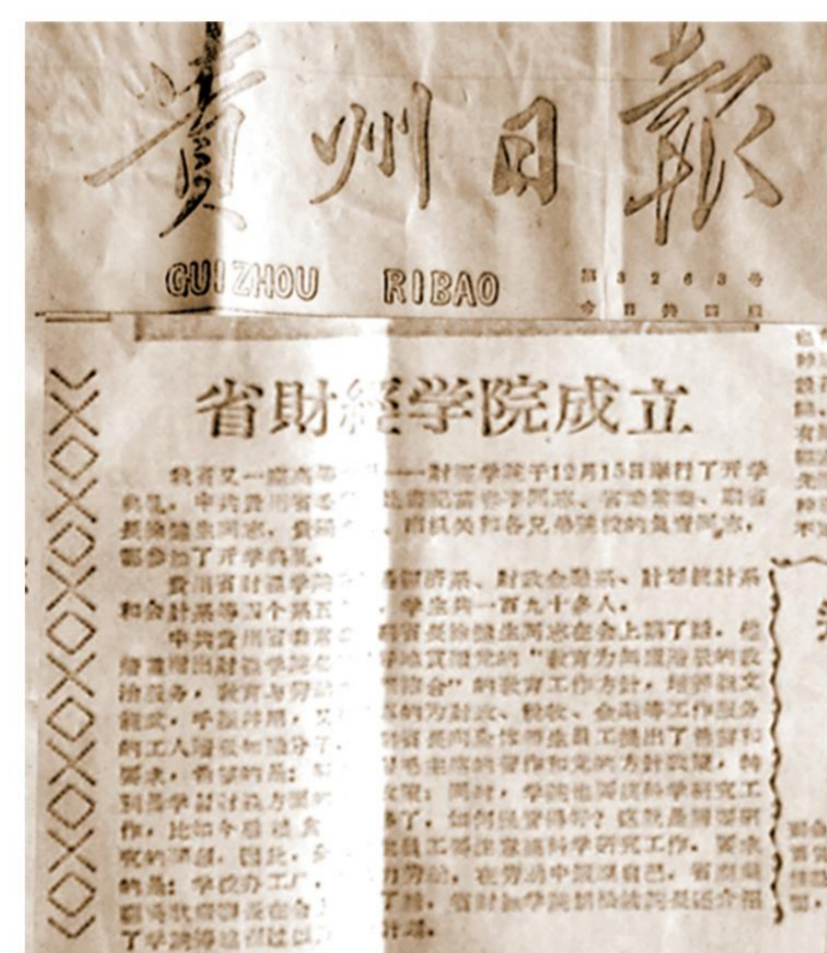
貴州日報

GUIZHOU RIBAO

第3263号

省財經学院成立

我省又一所高等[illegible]——財經学院于12月15日举行了开学典礼。中共貴州省委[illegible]同志、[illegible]、副省長徐健生同志，貴州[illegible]有关机关和各兄弟院校的負責同志，都参加了开学典礼。

貴州省財經学院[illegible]經济系、財政金融系、計划統計系和会計系等四个系五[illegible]，学生共一百九十多人。

中共貴州省委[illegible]省長徐健生同志在会上講了話。他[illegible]学院貫彻党的"教育为無產阶級政治服务，教育与劳动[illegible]相結合"的教育工作方針，培养既文能武、手腦并用，又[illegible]的为財政、貿易、金融等工作服务的工人階級知識分子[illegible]对全院師生員工提出了各項要求。他說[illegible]毛主席的著作和党的方針政策，特別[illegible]；同时，学院也要进行科学研究工作，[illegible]了。但对研究学習呢？这就是師生研究的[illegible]，因此，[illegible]員工要开展科学研究工作。要求的是：学校办工厂，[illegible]劳动，在劳动中鍛炼自己。省財經学院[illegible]了。省財經学院領导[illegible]了学院筹建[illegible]情况。